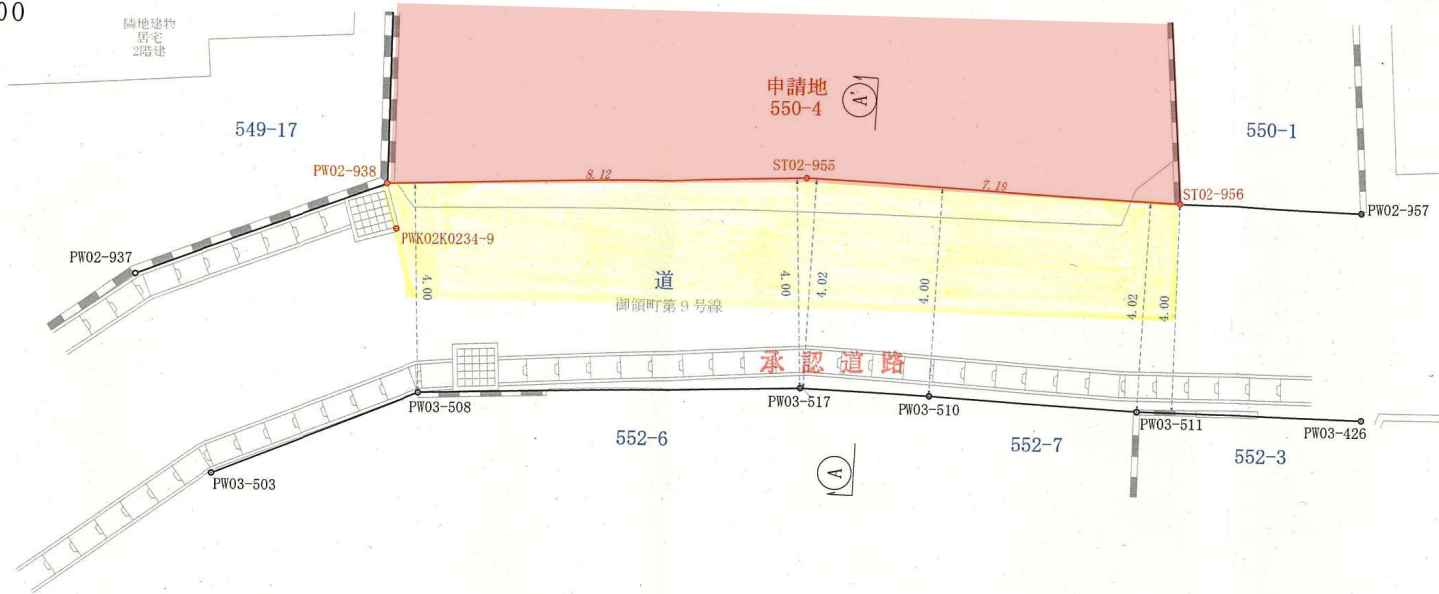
00

隣地建物
居宅
2階建

申請地
550-4

A'

549-17

550-1

PW02-938

8.12

ST02-955

7.19

ST02-956

PW02-957

PWK02K0234-9

PW02-937

道
御領町第９号線

4.00

4.00

4.02

4.00

4.02

4.00

承認道路

PW03-508

PW03-517

PW03-510

PW03-511

PW03-426

552-6

552-7

552-3

A

PW03-503